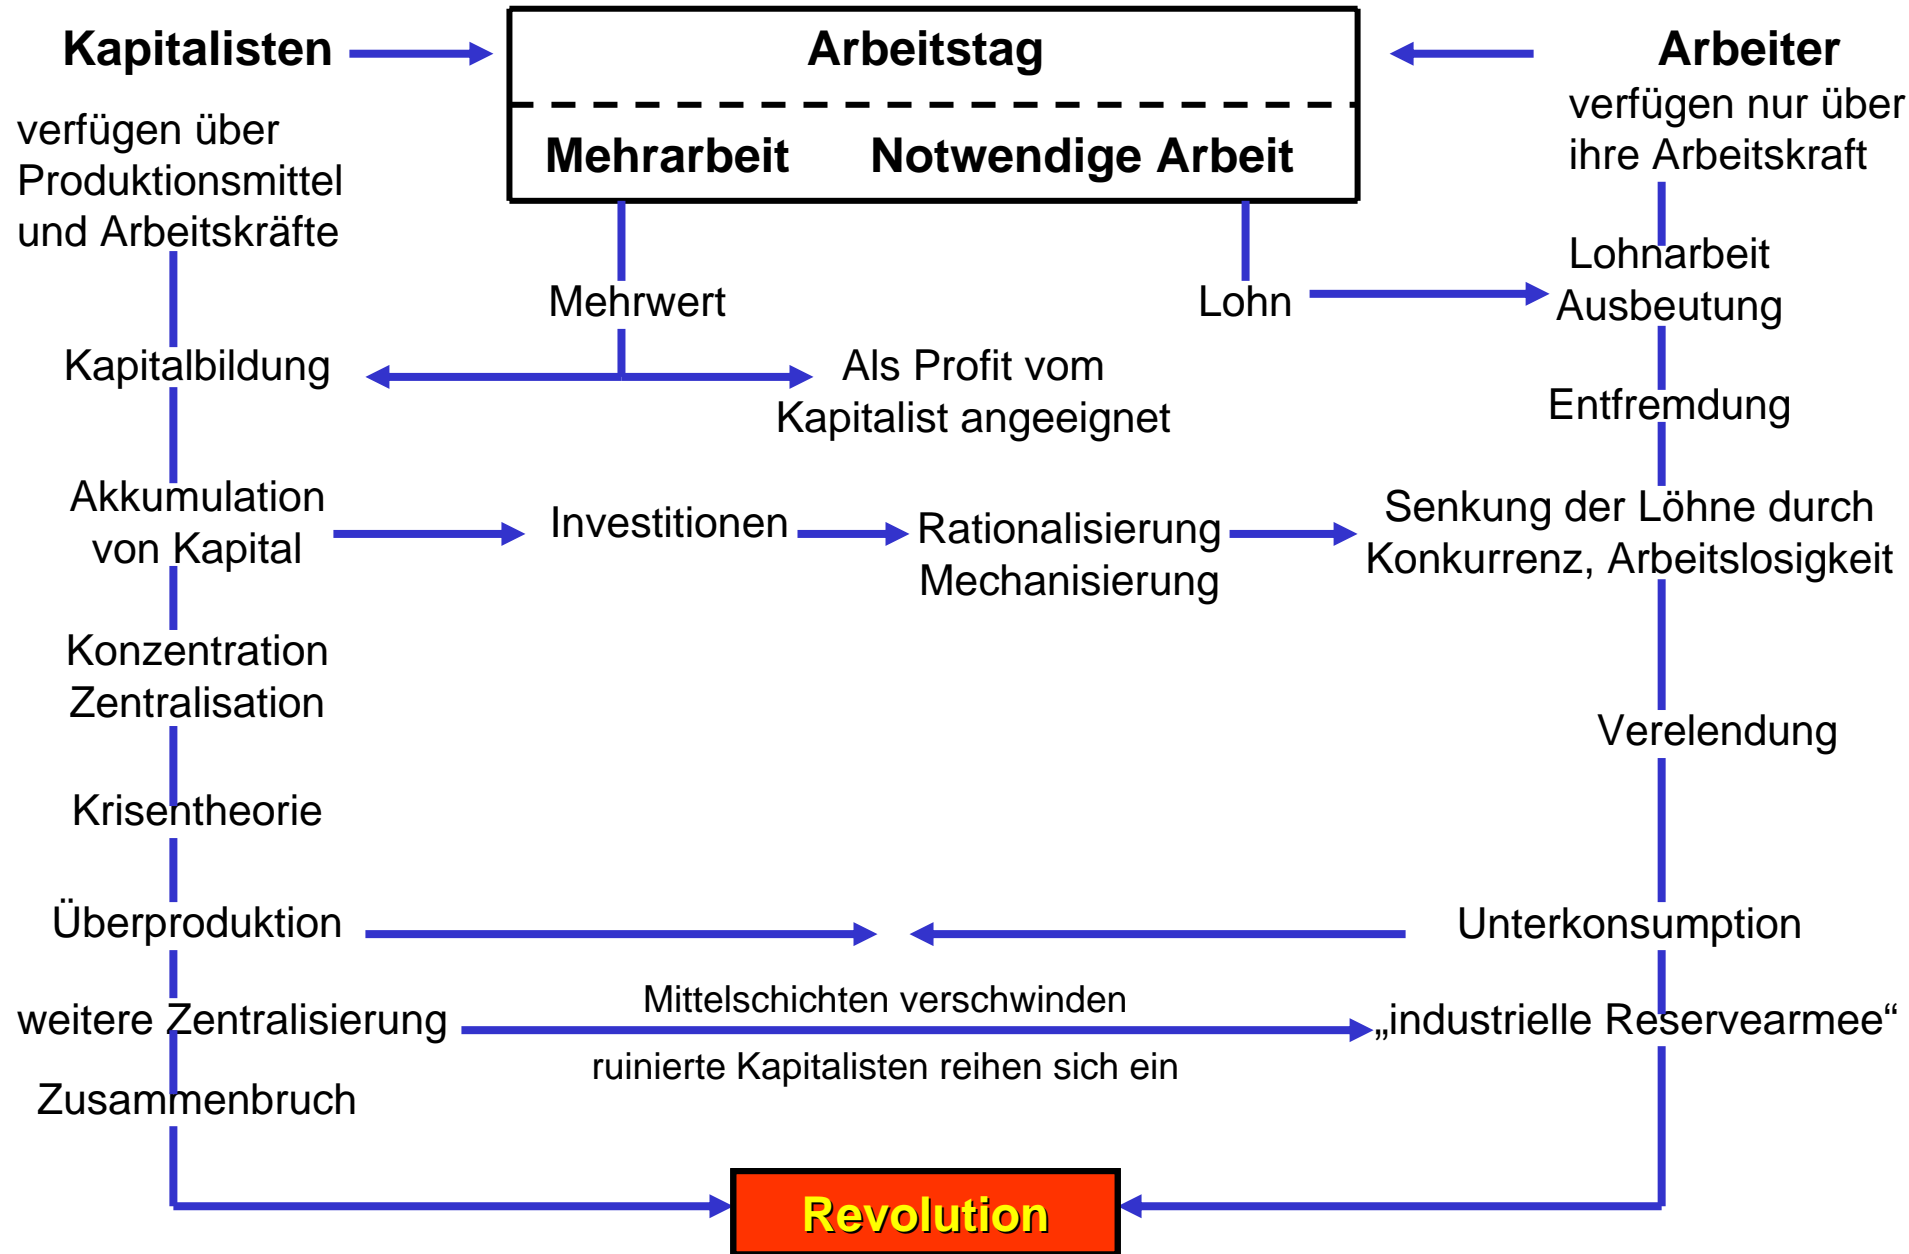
Kapitalisten

Arbeitstag

Arbeiter

Mehrarbeit Notwendige Arbeit

verfügen über Produktionsmittel und Arbeitskräfte

verfügen nur über ihre Arbeitskraft

Mehrwert

Lohn

Lohnarbeit
Ausbeutung

Kapitalbildung

Als Profit vom Kapitalist angeeignet

Entfremdung

Akkumulation von Kapital

Investitionen

Rationalisierung Mechanisierung

Senkung der Löhne durch Konkurrenz, Arbeitslosigkeit

Konzentration Zentralisation

Verelendung

Krisentheorie

Überproduktion

Unterkonsumption

Mittelschichten verschwinden

weitere Zentralisierung

„industrielle Reservearmee“

ruinierte Kapitalisten reihen sich ein

Zusammenbruch

Revolution